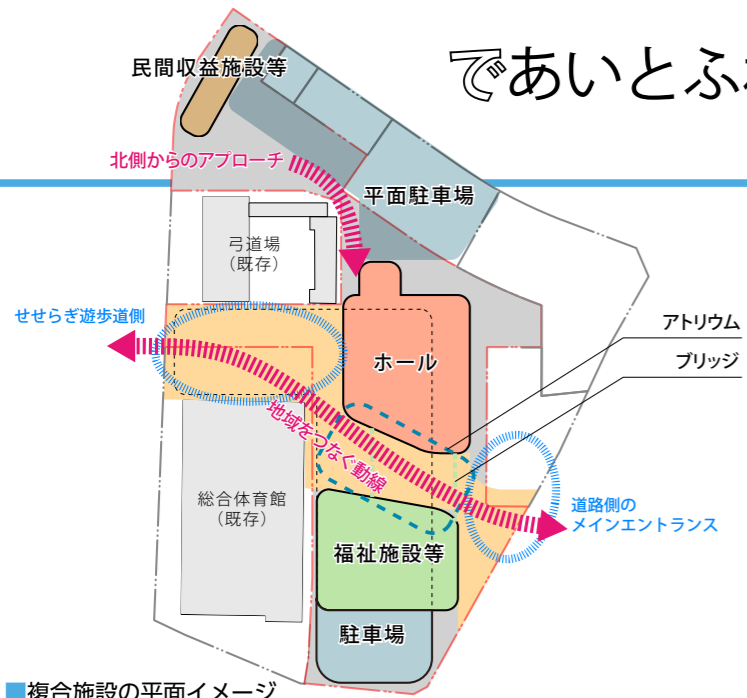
であいとふ

民間収益施設等

北側からのアプローチ

平面駐車場

弓道場
（既存）

せせらぎ遊歩道側

ホール

アトリウム

ブリッジ

地域をつなぐ動線

総合体育館
（既存）

道路側の
メインエントランス

福祉施設等

駐車場

■複合施設の平面イメージ